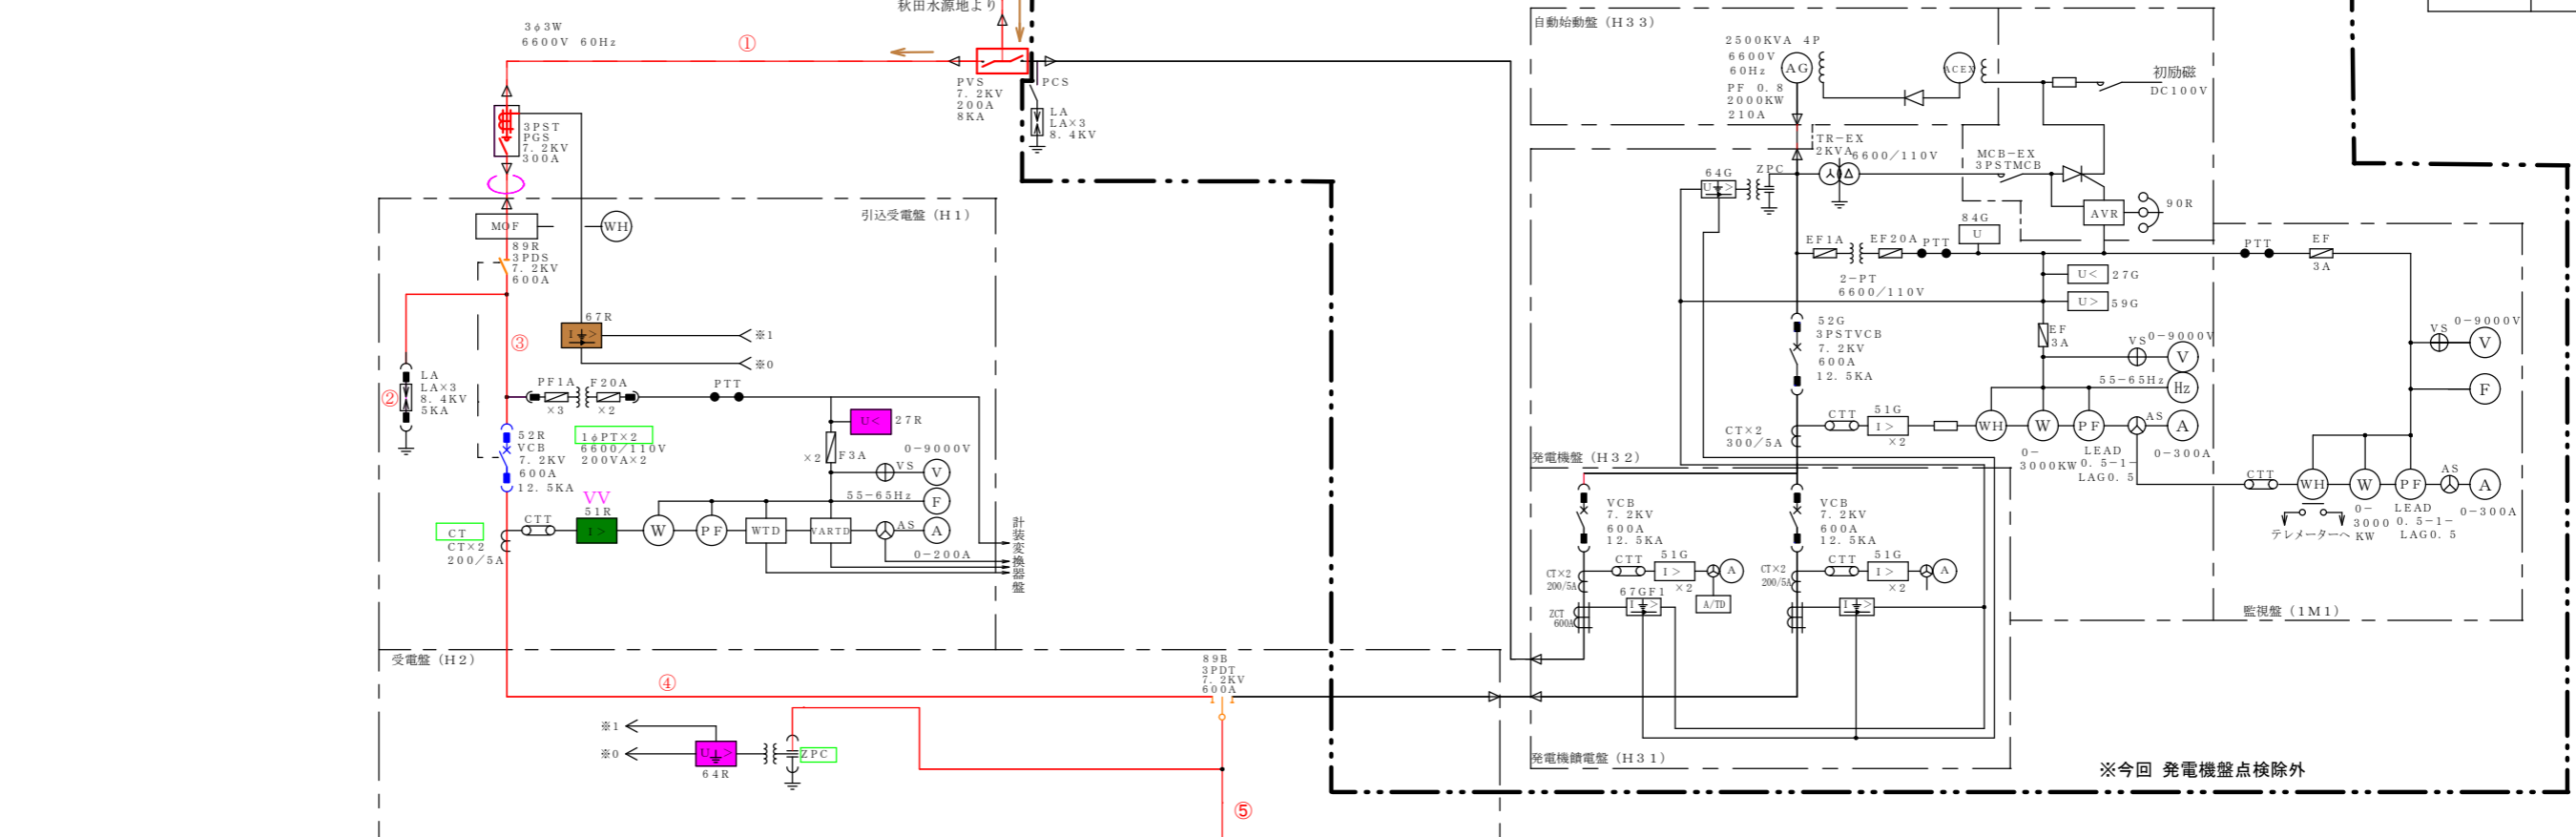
秋田水源地より
3φ3W
6600V 60Hz
①
PVS
7.2KV
200A
8KA
PCS
LA
LA×3
8.4KV
3PST
PGS
7.2KV
300A
引込受電盤（H1）
MOF
WH
89R
3PDS
7.2KV
600A
67R
I⏚>
※1
※0
③
LA
LA×3
8.4KV
5KA
②
PF1A
×3
F20A
×2
PTT
U<
27R
52R
VCB
7.2KV
600A
12.5KA
1φPT×2
6600/110V
200VA×2
×2
F3A
0−9000V
VS
V
55−65Hz
F
VV
51R
I>
CT
CT×2
200/5A
CTT
W
PF
WTD
VARTD
AS
A
0−200A
計装変換器盤
受電盤（H2）
④
89B
3PDT
7.2KV
600A
※1
※0
U⏚>
64R
ZPC
⑤
自動始動盤（H33）
2500KVA 4P
6600V
60Hz
PF 0.8
2000KW
210A
AG
ACEX
初励磁
DC100V
TR−EX
2KVA
6600/110V
MCB−EX
3PSTMCB
64G
U⏚>
ZPC
AVR
90R
84G
U
EF1A
EF20A
PTT
2−PT
6600/110V
PTT
EF
3A
U<
27G
U>
59G
52G
3PSTVCB
7.2KV
600A
12.5KA
EF
3A
VS
0−9000V
V
55−65Hz
Hz
VS
0−9000V
V
F
CTT
51G
I>
×2
WH
W
PF
AS
A
CT×2
300/5A
0−
3000KW
LEAD
0.5−1−
LAG0.5
0−300A
発電機盤（H32）
VCB
7.2KV
600A
12.5KA
VCB
7.2KV
600A
12.5KA
CTT
51G
I>
×2
A
CT×2
200/5A
CTT
51G
I>
×2
A
CT×2
200/5A
67GF1
I⏚>
A/TD
ZCT
600A
I⏚>
CTT
WH
W
PF
AS
A
テレメーターへ
0−
3000
KW
LEAD
0.5−1−
LAG0.5
0−300A
監視盤（1M1）
発電機饋電盤（H31）
※今回 発電機盤点検除外